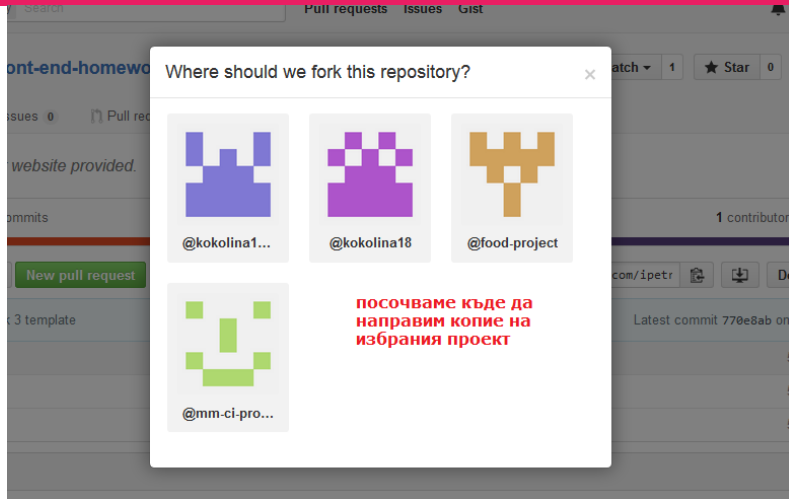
Search

Pull requests Issues Gist

ont-end-homewo

atch 1 Star 0

ssues 0 Pull req

website provided.

ommits

1 contributo

New pull request

com/ipetr

De

3 template

Latest commit 770e8ab on

Where should we fork this repository?

×

@kokolina1...

@kokolina18

@food-project

@mm-ci-pro...

посочваме къде да направим копие на избрания проект